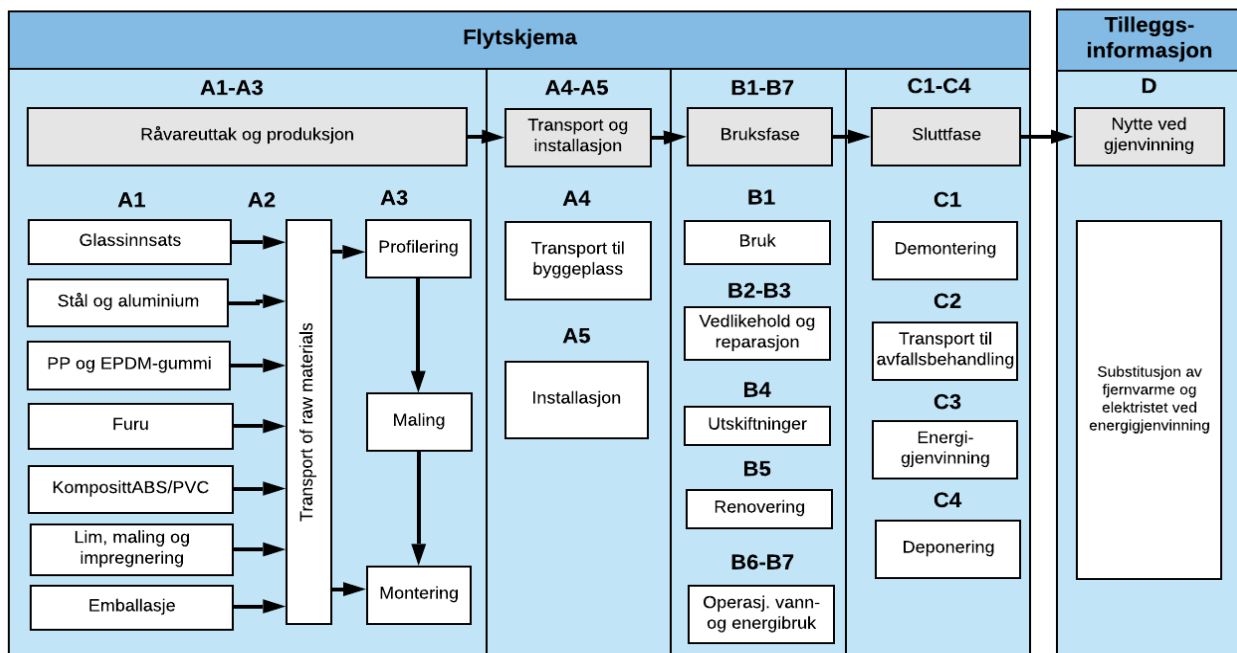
Flytskjema

Tilleggs-informasjon

A1-A3

Råvareuttak og produksjon

A1

A2

A3

Glassinnsats

Stål og aluminium

PP og EPDM-gummi

Furu

KomposittABS/PVC

Lim, maling og impregnering

Emballasje

Transport of raw materials

Profilering

Maling

Montering

A4-A5

Transport og installasjon

A4

Transport til byggeplass

A5

Installasjon

B1-B7

Bruksfase

B1

Bruk

B2-B3

Vedlikehold og reparasjon

B4

Utskiftninger

B5

Renovering

B6-B7

Operasj. vann- og energibruk

C1-C4

Sluttfase

C1

Demontering

C2

Transport til avfallsbehandling

C3

Energi-gjenvinning

C4

Deponering

D

Nytte ved gjenvinning

Substitusjon av fjernvarme og elektristet ved energigjenvinning